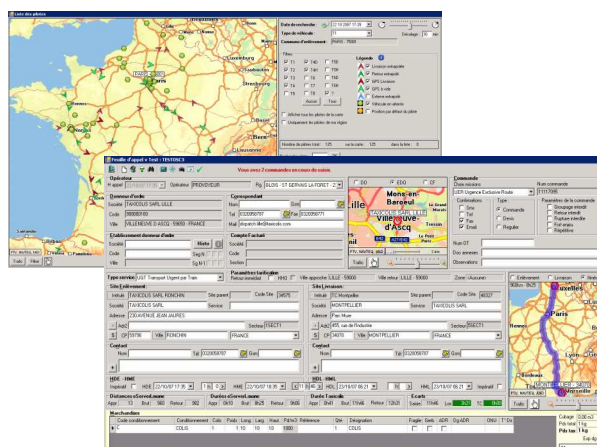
Liste des pilotes

Date de recherche 22/10/2007 17:39
Type de véhicule
Commande d'enlèvement

Titres
T1 T40 T8 T2 T44 T9 T3 T45 T10 T4 T46 T5 T7

Légende
Livraison enlevée
Retour enlevée
GPS Livraison
GPS à vide
Enlève enlevé
Véhicule en attente

Afficher tous les pilotes de la carte
Uniquement les pilotes de ma région

Nombre de pilotes total 125

Feuille d'appel • Trust : TESTOSC3

Vous avez 2 commandes en cours de saisie.

Opérateur
Opérateur PROVIDEUR
Rg BLDG - ST GERVAIS LA FORET

Donneur d'ordre
Société TAXIDOUS SARL LILLE
Code
Ville VILLENEUVE D ASCQ - 59650 - FRANCE

Correspondant
Nom
Tél
Mail

Etablissement donneur d'ordre
Société
Code
Ville

Compte d'achat
Société
Code
Section

Commande
Chaux missions
UER Urgence Exclusive Route
Num commande
Confirmation
Type
Commande
Devis
Régulier
Paramètres de la commande

Type service 1/107 Transport Urgent par Train
Ville approche LILLE - 59000
Ville retour LILLE - 59000

Site Enlèvement
Intitulé TAXIDOUS SARL RONCHIN
Société TAXIDOUS SARL
Adresse 23 AVENUE JEAN JAURES
CP 59790 Ville RONCHIN FRANCE

Site Livraison
Intitulé TC Montpellier
Société TAXIDOUS SARL
Service MONTPELLIER
Adresse Pas Muer
Adr2 455, rue de l'Industrie
CP 34070 Ville MONTPELLIER FRANCE

Contact

HDE - HME
HDL - HML

Distance estimée
Durée estimée
Durée Taxicale
Ecarts

Marchandises
Code conditionnement | Conditionnement | Colis | Poids | Long | Larg | Haut | Pd/m3 | Référence | Qté | Désignation
 | COLIS | 1 | 1/0 | 10 | 10 | 1000 | | | 1 | COLIS

Enlèvement
Livraison
Paris
Lyon
Toulouse
Marseille
Mons-en-Barœul
Villeneuve-d'Ascq
Lille
Traffic